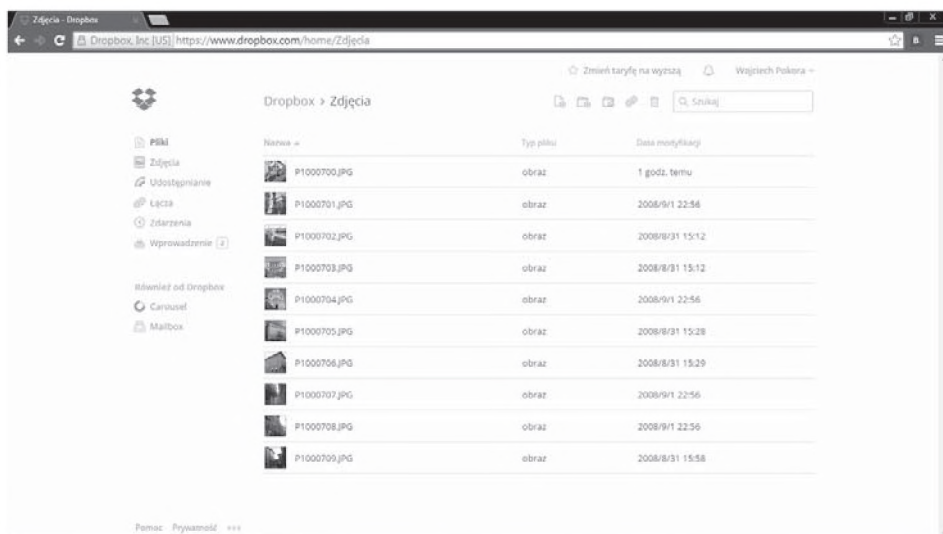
Zdjęcia - Dropbox

Dropbox, Inc [US] https://www.dropbox.com/home/Zdjecia

Zmień taryfę na wyższą Wojciech Pokora

Dropbox › Zdjęcia

Szukaj

Pliki
Zdjęcia
Udostępnianie
Łącza
Zdarzenia
Wprowadzenie 2

Również od Dropbox
Carousel
Mailbox

| Nazwa | Typ pliku | Data modyfikacji |
|---|---|---|
| P1000700.JPG | obraz | 1 godz. temu |
| P1000701.JPG | obraz | 2008/9/1 22:56 |
| P1000702.JPG | obraz | 2008/8/31 15:12 |
| P1000703.JPG | obraz | 2008/8/31 15:12 |
| P1000704.JPG | obraz | 2008/9/1 22:56 |
| P1000705.JPG | obraz | 2008/8/31 15:28 |
| P1000706.JPG | obraz | 2008/8/31 15:29 |
| P1000707.JPG | obraz | 2008/9/1 22:56 |
| P1000708.JPG | obraz | 2008/9/1 22:56 |
| P1000709.JPG | obraz | 2008/8/31 15:58 |

Pomoc Prywatność •••